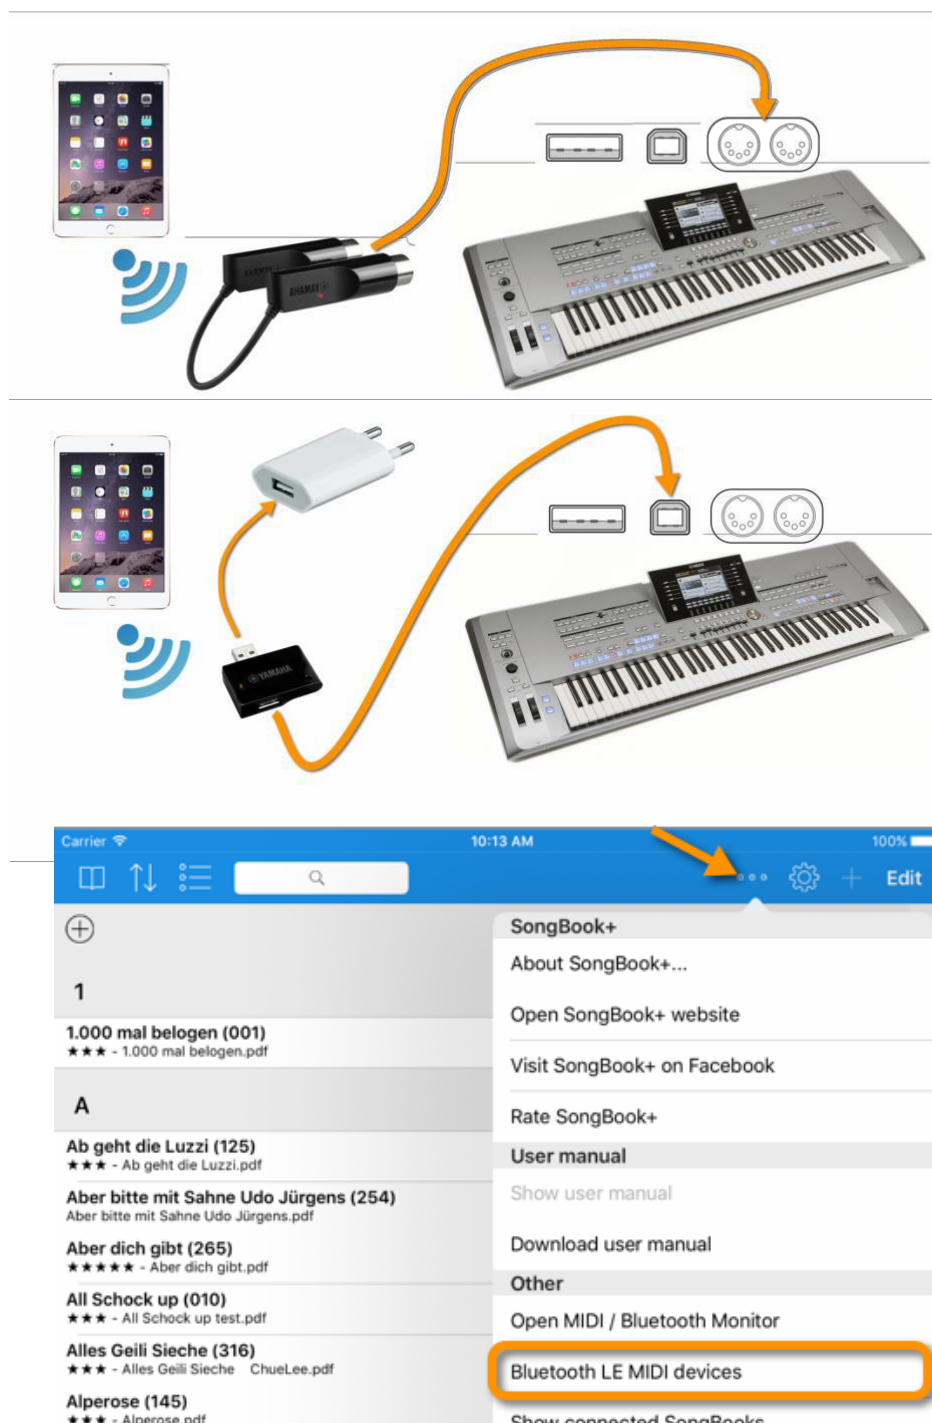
YAMAHA

YAMAHA

YAMAHA

YAMAHA

Carrier
10:13 AM
100%

Edit

1

1.000 mal belogen (001)
★★★ - 1.000 mal belogen.pdf

A

Ab geht die Luzzi (125)
★★★ - Ab geht die Luzzi.pdf

Aber bitte mit Sahne Udo Jürgens (254)
Aber bitte mit Sahne Udo Jürgens.pdf

Aber dich gibt (265)
★★★★★ - Aber dich gibt.pdf

All Schock up (010)
★★★ - All Schock up test.pdf

Alles Geili Sieche (316)
★★★ - Alles Geili Sieche ChueLee.pdf

Alperose (145)
★★★ - Alperose.pdf

SongBook+
About SongBook+...
Open SongBook+ website
Visit SongBook+ on Facebook
Rate SongBook+
User manual
Show user manual
Download user manual
Other
Open MIDI / Bluetooth Monitor
Bluetooth LE MIDI devices
Show connected SongBooks